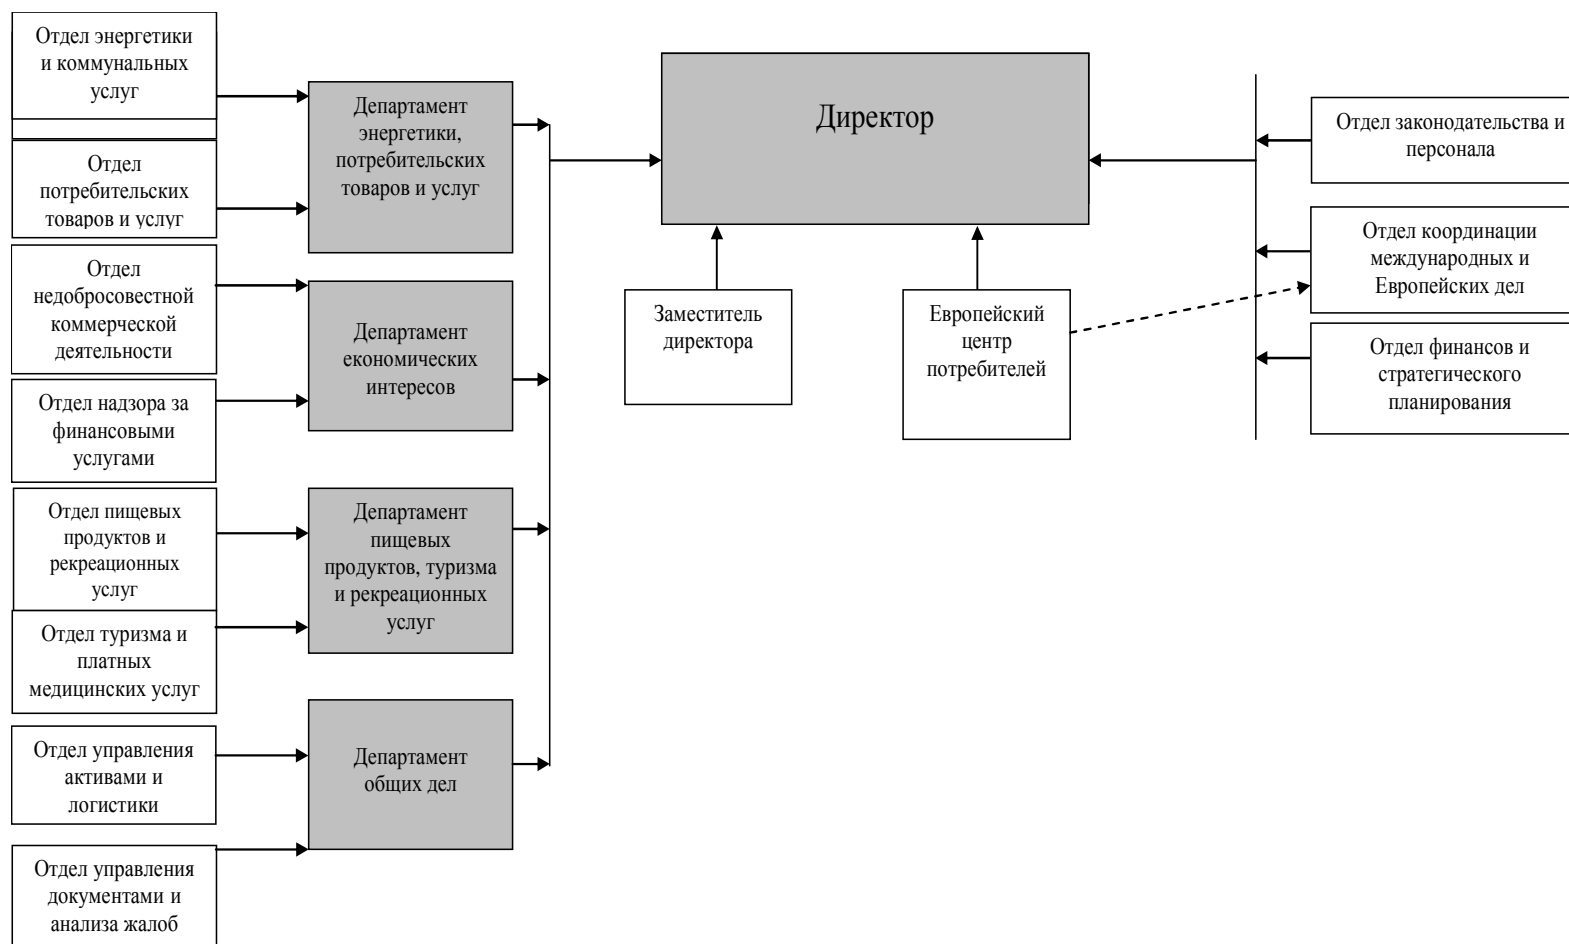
Отдел энергетики и коммунальных услуг

Отдел потребительских товаров и услуг

Отдел недобросовестной коммерческой деятельности

Отдел надзора за финансовыми услугами

Отдел пищевых продуктов и рекреационных услуг

Отдел туризма и платных медицинских услуг

Отдел управления активами и логистики

Отдел управления документами и анализа жалоб

Департамент энергетики, потребительских товаров и услуг

Департамент економических интересов

Департамент пищевых продуктов, туризма и рекреационных услуг

Департамент общих дел

Директор

Заместитель директора

Европейский центр потребителей

Отдел законодательства и персонала

Отдел координации международных и Европейских дел

Отдел финансов и стратегического планирования